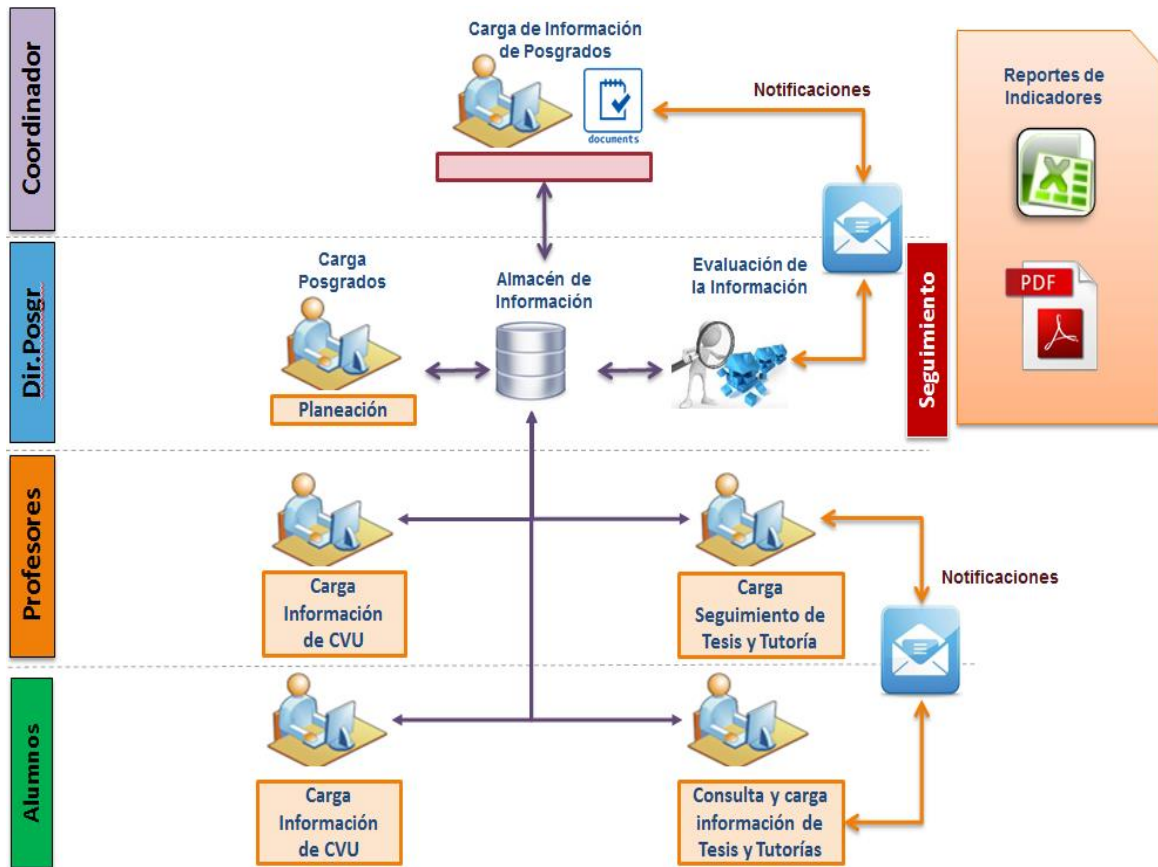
Coordinador

Carga de Información de Posgrados

documents

Notificaciones

Reportes de Indicadores

PDF

Dir.Posgr.

Carga Posgrados

Planeación

Almacén de Información

Evaluación de la Información

Seguimiento

Profesores

Carga Información de CVU

Carga Seguimiento de Tesis y Tutoría

Notificaciones

Alumnos

Carga Información de CVU

Consulta y carga información de Tesis y Tutorías